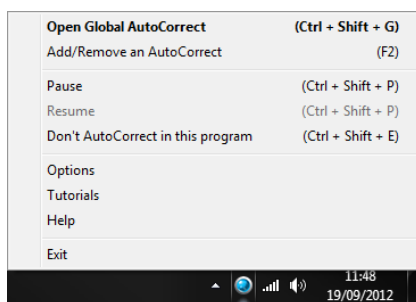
Open Global AutoCorrect (Ctrl + Shift + G)
Add/Remove an AutoCorrect (F2)

Pause (Ctrl + Shift + P)
Resume (Ctrl + Shift + P)
Don't AutoCorrect in this program (Ctrl + Shift + E)

Options
Tutorials
Help

Exit

11:48
19/09/2012